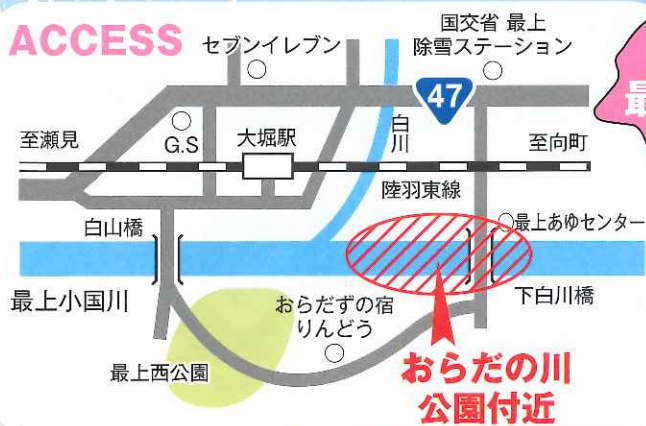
ACCESS

セブンイレブン

国交省 最上
除雪ステーション

47

最

G.S

大堀駅

白
川

至瀬見

至向町

陸羽東線

白山橋

最上あゆセンター

最上小国川

下白川橋

おらだずの宿
りんどう

最上西公園

おらだの川
公園付近